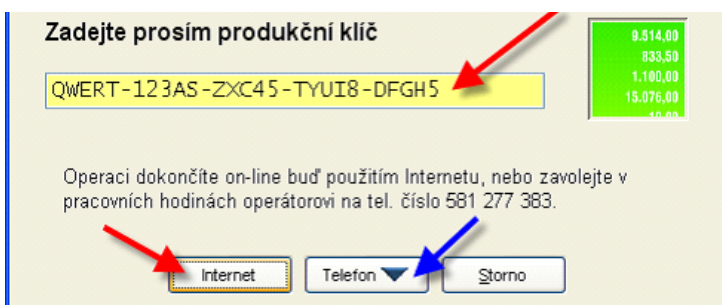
Zadejte prosím produkční klíč

QWERT-123AS-ZXC45-TYUI8-DFGH5

9.514,00
833,50
1.100,00
15.076,00
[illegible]

Operaci dokončíte on-line buď použitím Internetu, nebo zavolejte v pracovních hodinách operátorovi na tel. číslo 581 277 383.

Internet

Telefon

Storno